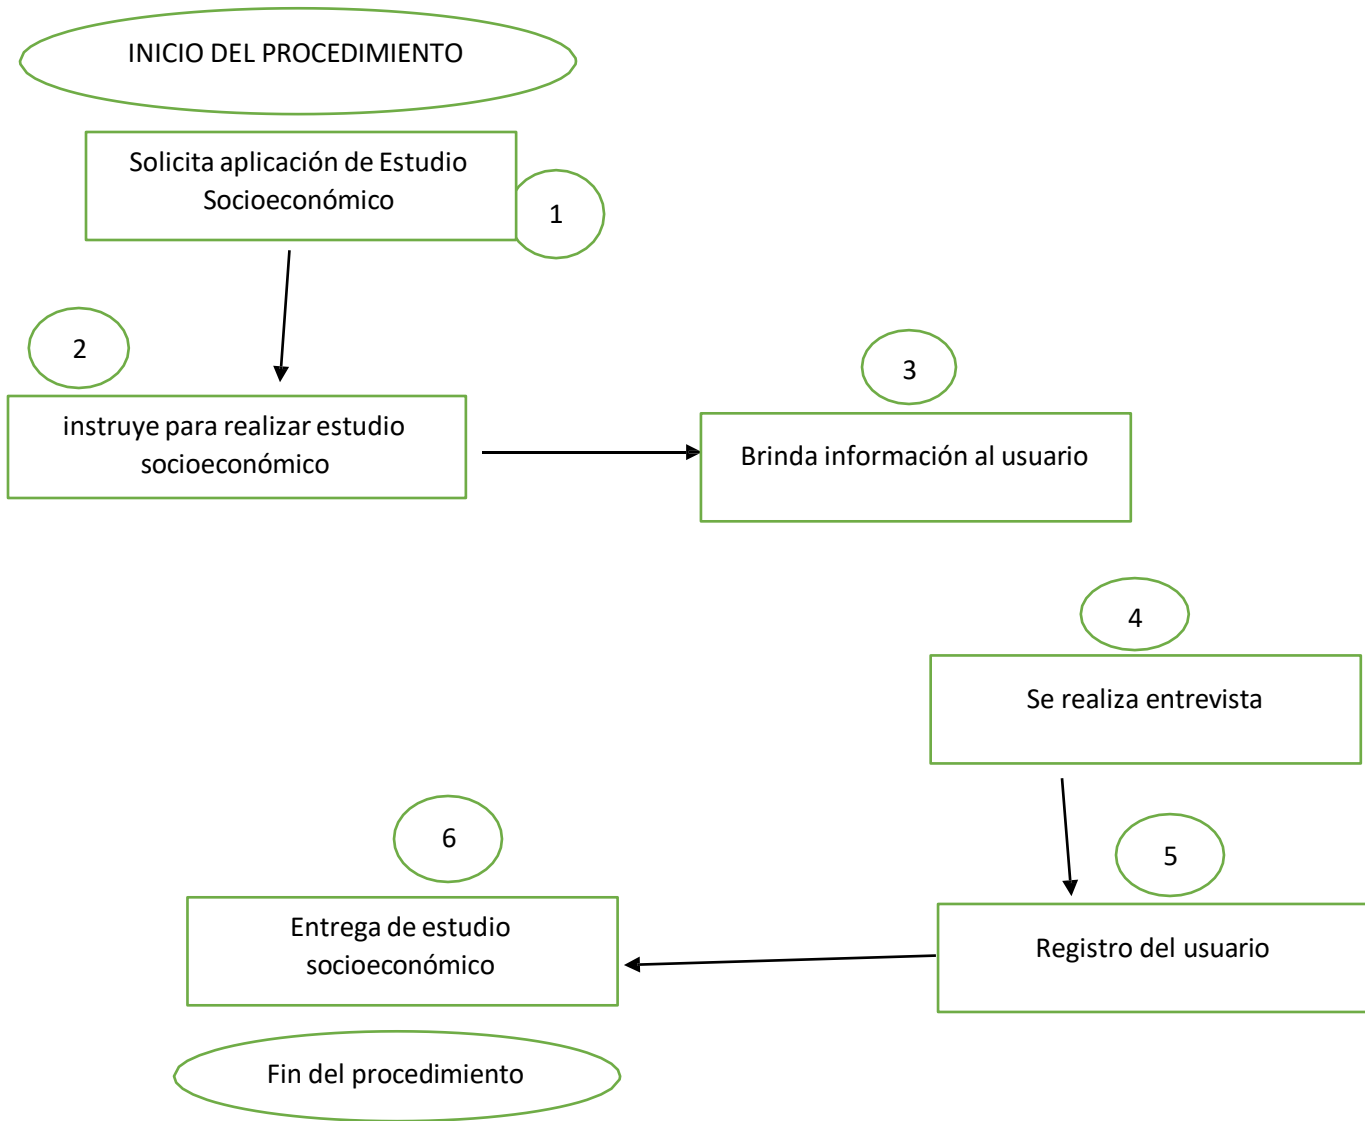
INICIO DEL PROCEDIMIENTO

Solicita aplicación de Estudio Socioeconómico

1

2

instruye para realizar estudio socioeconómico

3

Brinda información al usuario

4

Se realiza entrevista

6

5

Entrega de estudio socioeconómico

Registro del usuario

Fin del procedimiento